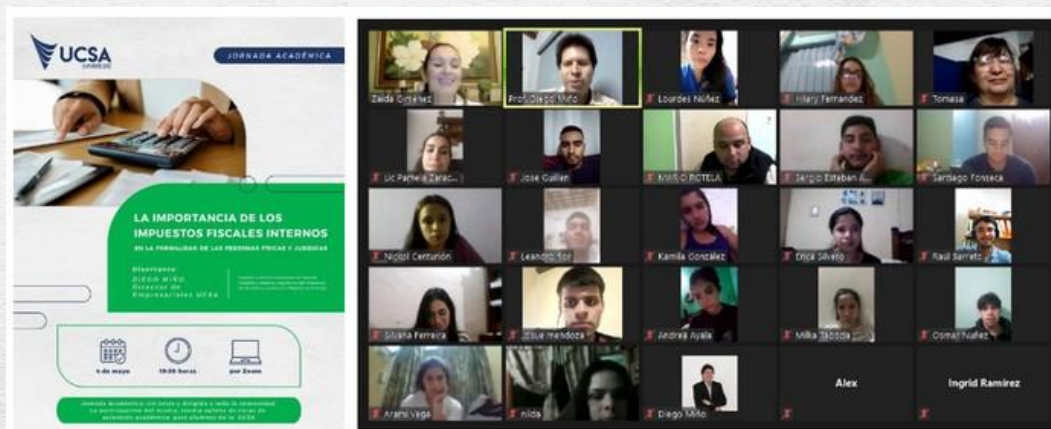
UCSA

JORNADA ACADÉMICA

LA IMPORTANCIA DE LOS IMPUESTOS FISCALES INTERNOS

EN LA FORMALIDAD DE LAS PERSONAS FÍSICAS Y JURÍDICAS

Disertante:
DIEGO MIÑO
Director de Empresariales UCSA

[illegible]

4 de mayo

19:30 horas

por Zoom

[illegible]

Zaida Gimenez
Prof. Diego Miño
Lourdes Núñez
Hilary Fernandez
Tomasa
Lic Pamela Zarac...
Jose Gaulan
MIÑO C ROTELA
Sergio Esteban ...
Santiago Fonseca
Nicol Centurión
Leandro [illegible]
Kamila González
Erica Silvero
Raul Barreto
Silvana Ferreira
Zaue mendoza
Andrea Ayala
Milka Taboada
Osmar Nuñez
Arami Vega
nilda
Diego Miño
Alex
Ingrid Ramirez